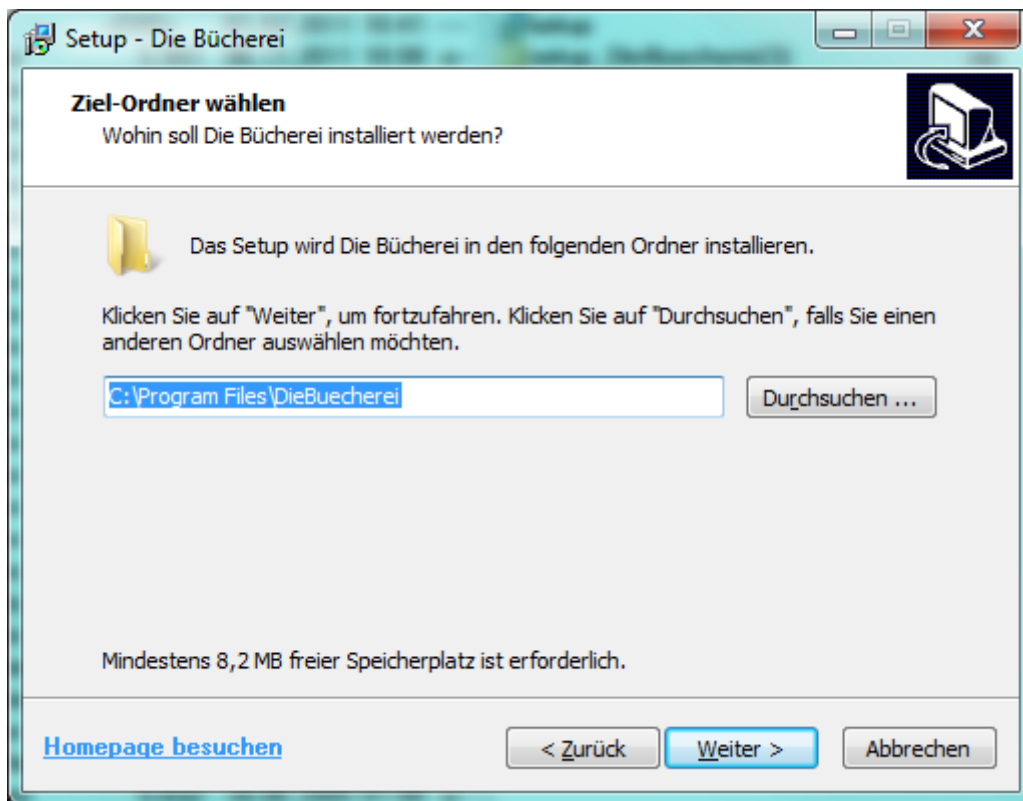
Setup - Die Bücherei

Ziel-Ordner wählen
Wohin soll Die Bücherei installiert werden?

Das Setup wird Die Bücherei in den folgenden Ordner installieren.

Klicken Sie auf "Weiter", um fortzufahren. Klicken Sie auf "Durchsuchen", falls Sie einen anderen Ordner auswählen möchten.

C:\Program Files\DieBuecherei

Durchsuchen ...

Mindestens 8,2 MB freier Speicherplatz ist erforderlich.

Homepage besuchen

< Zurück

Weiter >

Abbrechen